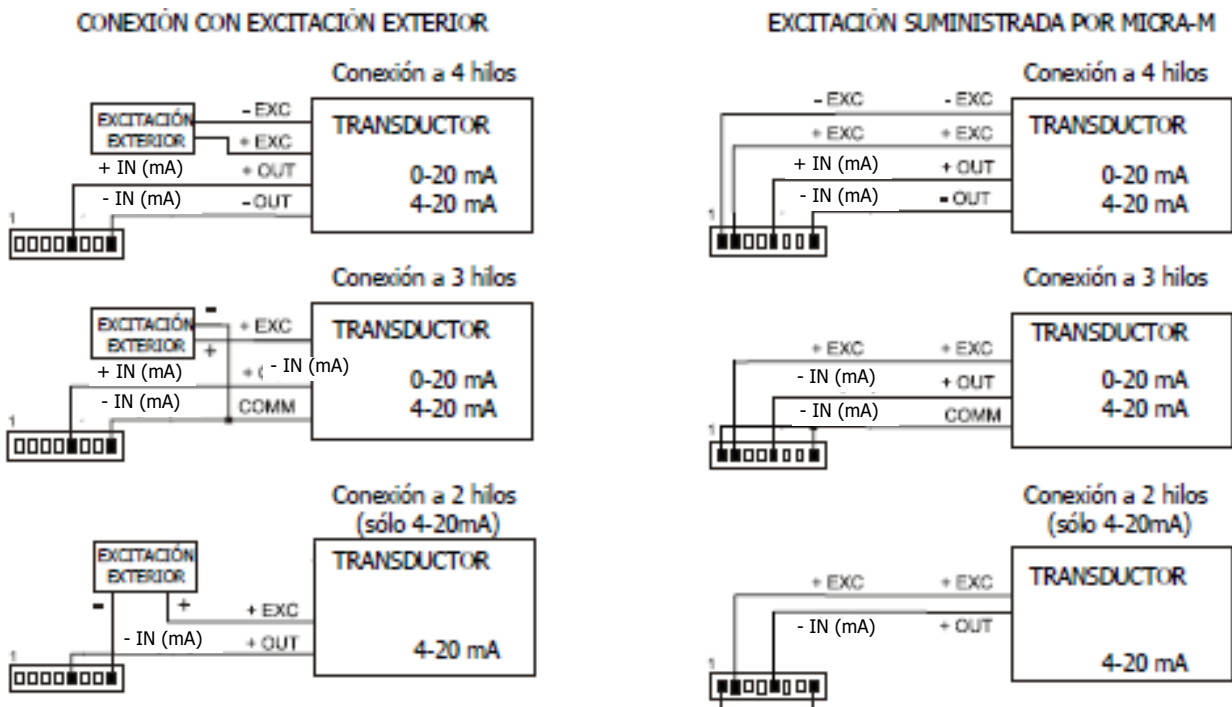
CONEXIÓN CON EXCITACIÓN EXTERIOR

Conexión a 4 hilos

EXCITACIÓN EXTERIOR

- EXC

+ EXC

+ IN (mA)

+ OUT

- IN (mA)

- OUT

TRANSDUCTOR

0-20 mA
4-20 mA

1

Conexión a 3 hilos

EXCITACIÓN EXTERIOR

-

+

+ EXC

+ IN (mA)

+ ( - IN (mA)

- IN (mA)

COMM

TRANSDUCTOR

0-20 mA
4-20 mA

1

Conexión a 2 hilos
(sólo 4-20mA)

EXCITACIÓN EXTERIOR

-

+

+ EXC

- IN (mA)

+ OUT

TRANSDUCTOR

4-20 mA

1

EXCITACIÓN SUMINISTRADA POR MICRA-M

Conexión a 4 hilos

- EXC

- EXC

+ EXC

+ EXC

+ IN (mA)

+ OUT

- IN (mA)

- OUT

TRANSDUCTOR

0-20 mA
4-20 mA

1

Conexión a 3 hilos

+ EXC

+ EXC

- IN (mA)

+ OUT

- IN (mA)

COMM

TRANSDUCTOR

0-20 mA
4-20 mA

1

Conexión a 2 hilos
(sólo 4-20mA)

+ EXC

+ EXC

- IN (mA)

+ OUT

TRANSDUCTOR

4-20 mA

1